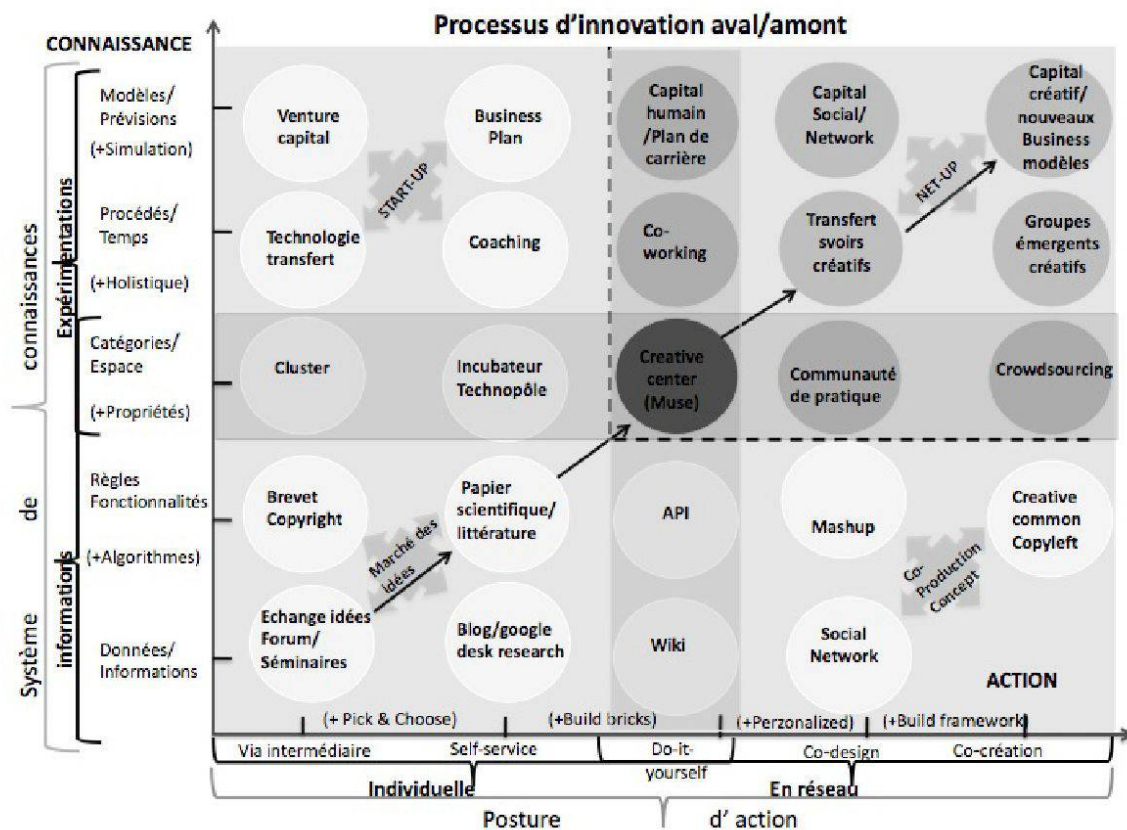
Processus d'innovation aval/amont

CONNAISSANCE

Système de connaissances

Expérimentations

Modèles/ Prévisions (+Simulation)

Procédés/ Temps (+Holistique)

Catégories/ Espace (+Propriétés)

informations

Règles Fonctionnalités (+Algorithmes)

Données/ Informations

Venture capital

Business Plan

Capital humain /Plan de carrière

Capital Social/ Network

Capital créatif/ nouveaux Business modèles

START-UP

NET-UP

Technologie transfert

Coaching

Co-working

Transfert svoirs créatifs

Groupes émergents créatifs

Cluster

Incubateur Technopôle

Creative center (Muse)

Communauté de pratique

Crowdsourcing

Brevet Copyright

Papier scientifique/ littérature

API

Mashup

Creative common Copyleft

Marché des idées

Co-Production Concept

Echange idées Forum/ Séminaires

Blog/google desk research

Wiki

Social Network

ACTION

(+ Pick & Choose)

(+Build bricks)

(+Perzonalized)

(+Build framework)

Via intermédiaire

Self-service

Do-it-yourself

Co-design

Co-création

Individuelle

En réseau

Posture d' action